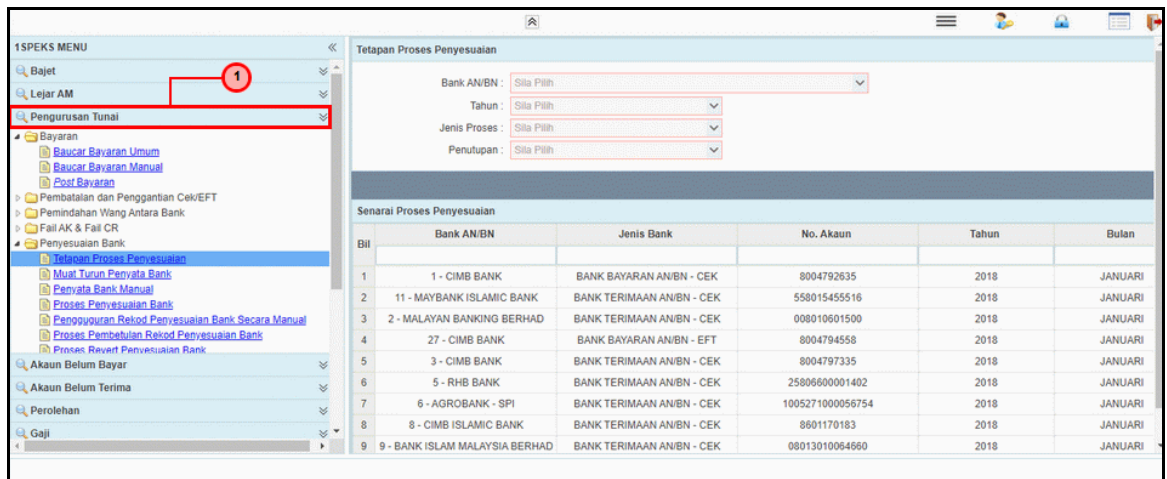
1SPEKS MENU

Bajet
Lejar AM
1
Pengurusan Tunai
Bayaran
Baucar Bayaran Umum
Baucar Bayaran Manual
Post Bayaran
Pembatalan dan Penggantian Cek/EFT
Pemindahan Wang Antara Bank
Fail AK & Fail CR
Penyesuaian Bank
Tetapan Proses Penyesuaian
Muat Turun Penyata Bank
Penyata Bank Manual
Proses Penyesuaian Bank
Pengguguran Rekod Penyesuaian Bank Secara Manual
Proses Pembetulan Rekod Penyesuaian Bank
Proses Revert Penyesuaian Bank
Akaun Belum Bayar
Akaun Belum Terima
Perolehan
Gaji

Tetapan Proses Penyesuaian

Bank AN/BN : Sila Pilih
Tahun : Sila Pilih
Jenis Proses : Sila Pilih
Penutupan : Sila Pilih

Senarai Proses Penyesuaian

| Bil | Bank AN/BN | Jenis Bank | No. Akaun | Tahun | Bulan |
|---|---|---|---|---|---|
| 1 | 1 - CIMB BANK | BANK BAYARAN AN/BN - CEK | 8004792635 | 2018 | JANUARI |
| 2 | 11 - MAYBANK ISLAMIC BANK | BANK TERIMAAN AN/BN - CEK | 558015455516 | 2018 | JANUARI |
| 3 | 2 - MALAYAN BANKING BERHAD | BANK TERIMAAN AN/BN - CEK | 008010601500 | 2018 | JANUARI |
| 4 | 27 - CIMB BANK | BANK BAYARAN AN/BN - EFT | 8004794558 | 2018 | JANUARI |
| 5 | 3 - CIMB BANK | BANK TERIMAAN AN/BN - CEK | 8004797335 | 2018 | JANUARI |
| 6 | 5 - RHB BANK | BANK TERIMAAN AN/BN - CEK | 25806600001402 | 2018 | JANUARI |
| 7 | 6 - AGROBANK - SPI | BANK TERIMAAN AN/BN - CEK | 1005271000056754 | 2018 | JANUARI |
| 8 | 8 - CIMB ISLAMIC BANK | BANK TERIMAAN AN/BN - CEK | 8601170183 | 2018 | JANUARI |
| 9 | 9 - BANK ISLAM MALAYSIA BERHAD | BANK TERIMAAN AN/BN - CEK | 08013010064660 | 2018 | JANUARI |